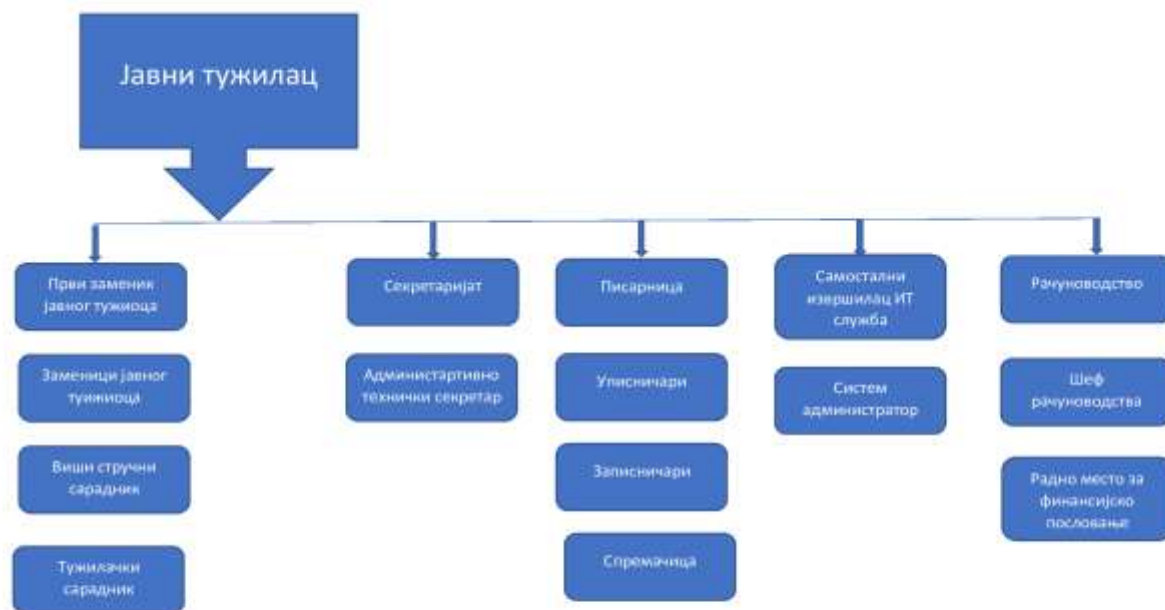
Јавни тужилац

Први заменик јавног тужиоца

Заменици јавног тужиоца

Виши стручни сарадник

Тужилачки сарадник

Секретаријат

Администартивно технички секретар

Писарница

Уписничари

Записничари

Спремачица

Самостални извршилац ИТ служба

Систем администратор

Рачуноводство

Шеф рачуноводства

Радно место за финансијско пословање